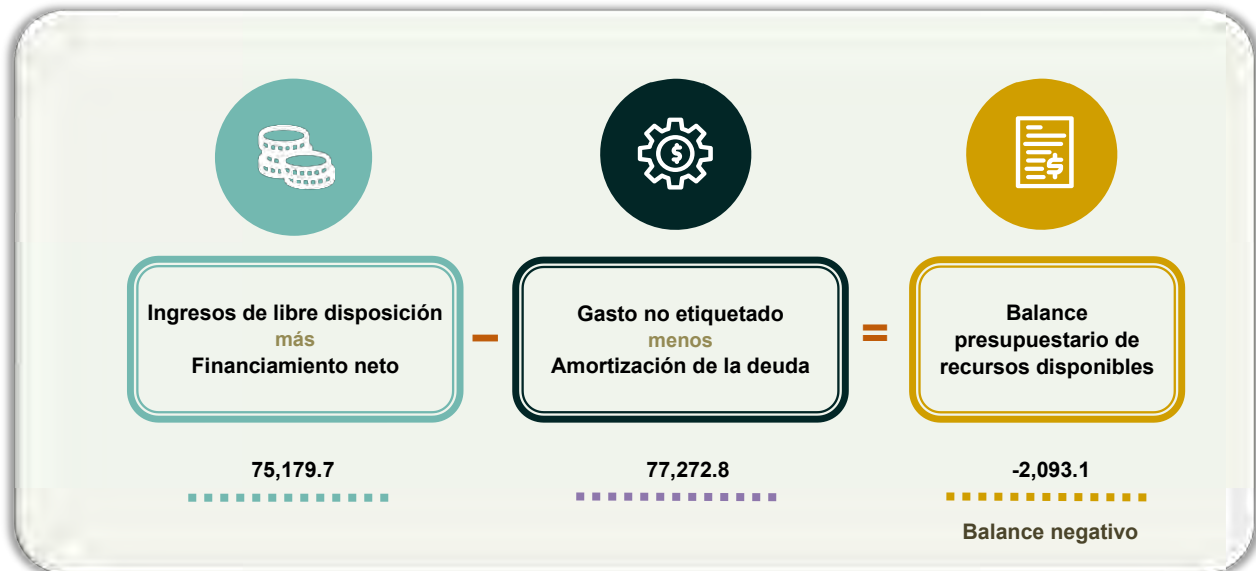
Ingresos de libre disposición
más
Financiamiento neto

–

Gasto no etiquetado
menos
Amortización de la deuda

=

Balance presupuestario de recursos disponibles

75,179.7

77,272.8

-2,093.1

Balance negativo